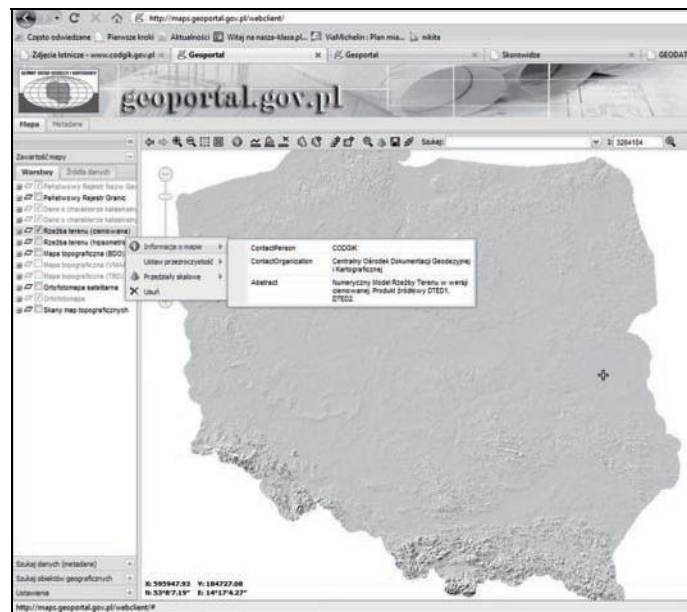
http://maps.geoportal.gov.pl/webclient/

Często odwiedzane | Pierwsze kroki | Aktualności | Witaj na nasza-klasa.pl... | ViaMichelin : Plan mia... | nikita

Zdjęcia lotnicze - www.codgik.gov.pl | Geoportal | Geoportal | Skorowidze | GEODAT

geoportal.gov.pl

Mapa | Metadane

Szukaj: | 1: 3284104

Zawartość mapy

Warstwy | Źródła danych

Państwowy Rejestr Nazw Geo
Państwowy Rejestr Granic
Dane o charakterze katastralnym
Dane o charakterze katastralnym
Rzeźba terenu (cieniowana)
Rzeźba terenu (hipsometria)
Mapa topograficzna (BDO)
Mapa topograficzna (VMAP)
Mapa topograficzna (TBD)
Ortofotomapa satelitarna
Ortofotomapa
Skany map topograficznych

Informacje o mapie
Ustaw przezroczystość
Przedziały skalowe
Usuń

| | |
|---|---|
| ContactPerson | CODGIK |
| ContactOrganization | Centralny Ośrodek Dokumentacji Geodezyjnej i Kartograficznej |
| Abstract | Numeryczny Model Rzeźby Terenu w wersji cieniowanej. Produkt źródłowy DTED1, DTED2. |

Szukaj danych (metadane)
Szukaj obiektów geograficznych
Ustawienia

X: 595947.93 Y: 184727.08
B: 53°8'7.19" L: 14°17'4.27"

http://maps.geoportal.gov.pl/webclient/#